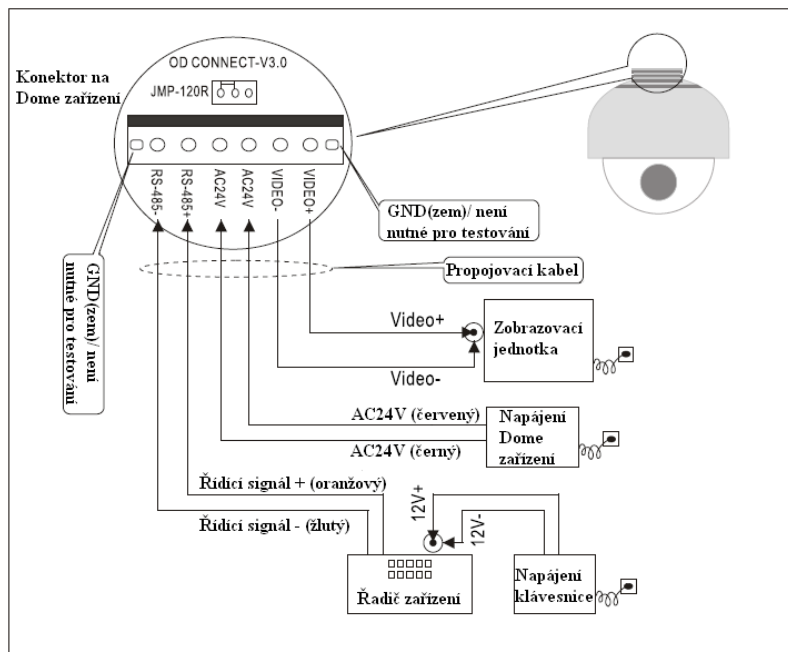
Konektor na Dome zařízení

OD CONNECT-V3.0

JMP-120R

RS-485-

RS-485+

AC24V

AC24V

VIDEO-

VIDEO+

GND(zem)/ není nutné pro testování

GND(zem)/ není nutné pro testování

Propojovací kabel

Video+

Zobrazovací jednotka

Video-

AC24V (červený)

Napájení Dome zařízení

AC24V (černý)

Řídicí signál + (oranžový)

12V+

12V-

Řídicí signál - (žlutý)

Řadič zařízení

Napájení klávesnice